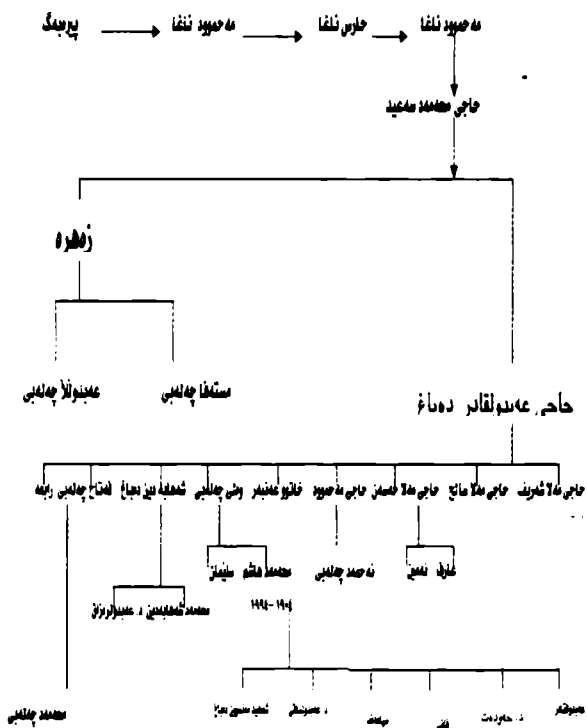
پیربەگ
مەحموود ئاغا
حارس ئاغا
مەحموود ئاغا
حاجی محەمەد سەعید
زەهرە
عەبدوڵلا چەلەبی
مستەفا چەلەبی
حاجی عەبدولقادر دەباغ
حاجی مەلا شەریف
حاجی مەلا صالح
حاجی مەلا
حەسەن
حاجی مەحموود
خاتوو
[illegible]
وەلی چەلەبی
شەهابەدین دەباغ
ئەفتاح
چەلەبی رابەعە
غازی
نەعیم
ئەحمەد چەلەبی
محەمەد هاشم
سلێمان
محەمەد شەهابەدین د. عەبدولڕەزاق
۱۹۰۴ - ۱۹۹۹
محەمەد چەلەبی
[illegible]
د. عەبدول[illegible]
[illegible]
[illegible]
د. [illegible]
عەبدولقادر